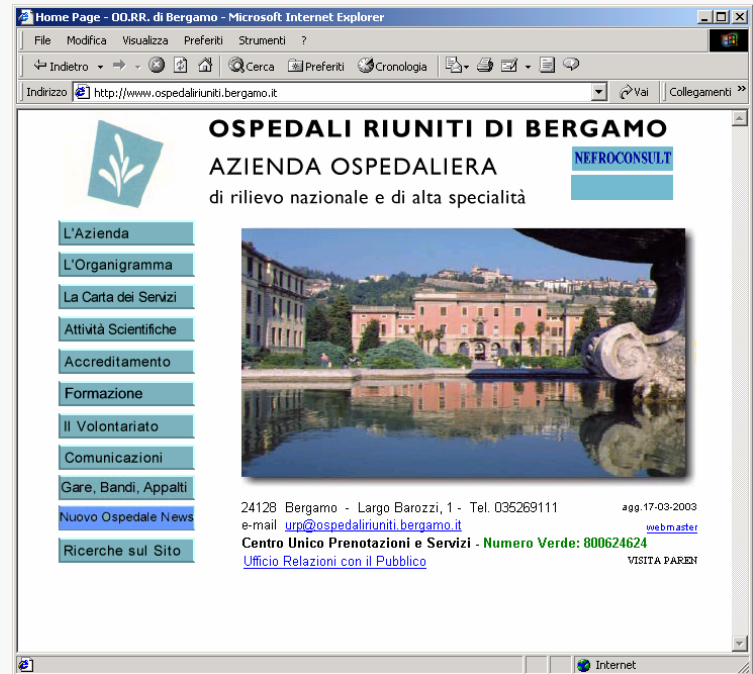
Home Page - OO.RR. di Bergamo - Microsoft Internet Explorer

File Modifica Visualizza Preferiti Strumenti ?

Indietro Cerca Preferiti Cronologia

Indirizzo http://www.ospedaliriuniti.bergamo.it Vai Collegamenti

OSPEDALI RIUNITI DI BERGAMO

AZIENDA OSPEDALIERA

di rilievo nazionale e di alta specialità

NEFROCONSULT

L'Azienda

L'Organigramma

La Carta dei Servizi

Attività Scientifiche

Accreditamento

Formazione

Il Volontariato

Comunicazioni

Gare, Bandi, Appalti

Nuovo Ospedale News

Ricerche sul Sito

24128 Bergamo - Largo Barozzi, 1 - Tel. 035269111

agg.17-03-2003

e-mail urp@ospedaliriuniti.bergamo.it

webmaster

Centro Unico Prenotazioni e Servizi - Numero Verde: 800624624

Ufficio Relazioni con il Pubblico

VISITA PAREN

Internet